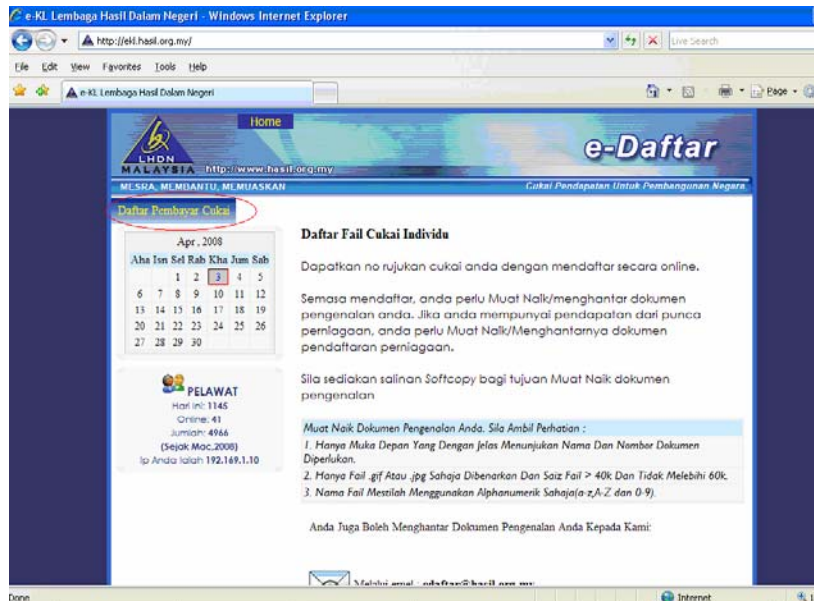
e-KL Lembaga Hasil Dalam Negeri - Windows Internet Explorer

http://ekl.hasil.org.my/

Live Search

File Edit View Favorites Tools Help

e-KL Lembaga Hasil Dalam Negeri

Page

Home

LHDN MALAYSIA http://www.hasil.org.my

e-Daftar

MESRA, MEMBANTU, MEMUASKAN

Cukai Pendapatan Untuk Pembangunan Negara

Daftar Pembayar Cukai

Apr , 2008

| Ahd | Isn | Sel | Rab | Kha | Jum | Sab |
|---|---|---|---|---|---|---|
| | | 1 | 2 | 3 | 4 | 5 |
| 6 | 7 | 8 | 9 | 10 | 11 | 12 |
| 13 | 14 | 15 | 16 | 17 | 18 | 19 |
| 20 | 21 | 22 | 23 | 24 | 25 | 26 |
| 27 | 28 | 29 | 30 | | | |

PELAWAT
Hari ini: 1145
Online: 41
Jumlah: 4966
(Sejak Mac,2008)
Ip Anda Ialah 192.169.1.10

Daftar Fail Cukai Individu

Dapatkan no rujukan cukai anda dengan mendaftar secara online.

Semasa mendaftar, anda perlu Muat Naik/menghantar dokumen pengenalan anda. Jika anda mempunyai pendapatan dari punca perniagaan, anda perlu Muat Naik/Menghantarnya dokumen pendaftaran perniagaan.

Sila sediakan salinan Softcopy bagi tujuan Muat Naik dokumen pengenalan

Muat Naik Dokumen Pengenalan Anda. Sila Ambil Perhatian :
1. Hanya Muka Depan Yang Dengan Jelas Menunjukan Nama Dan Nombor Dokumen Diperlukan.
2. Hanya Fail .gif Atau .jpg Sahaja Dibenarkan Dan Saiz Fail > 40k Dan Tidak Melebihi 60k.
3. Nama Fail Mestilah Menggunakan Alphanumerik Sahaja(a-z,A-Z dan 0-9).

Anda Juga Boleh Menghantar Dokumen Pengenalan Anda Kepada Kami:

Melalui emel : edaftar@hasil.org.my

Done

Internet